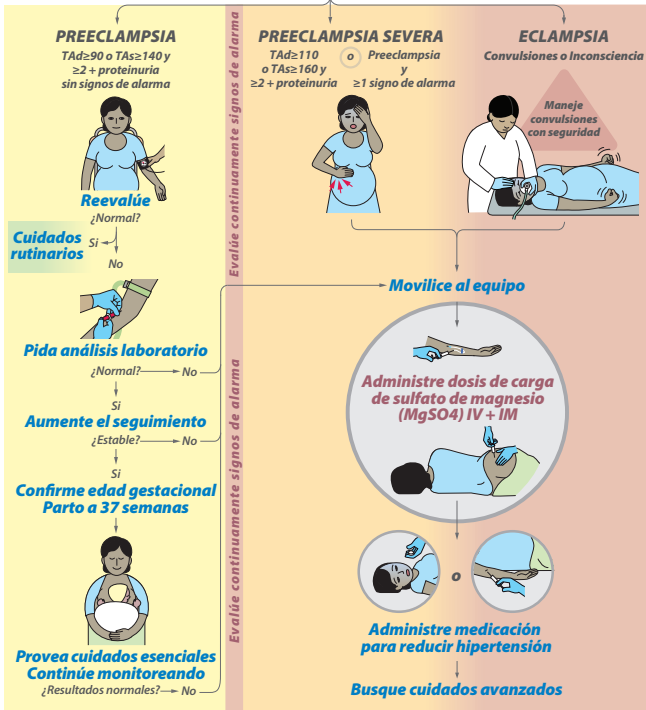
PREECLAMPSIA
TAd≥90 o TAs≥140 y ≥2 + proteinuria sin signos de alarma

PREECLAMPSIA SEVERA
TAd≥110 o TAs≥160 y ≥2 + proteinuria
o
Preeclampsia y ≥1 signo de alarma

ECLAMPSIA
Convulsiones o Inconsciencia

Maneje convulsiones con seguridad

Evalúe continuamente signos de alarma

Reevalúe
¿Normal?
Sí
Cuidados rutinarios
No

Movilice al equipo

Pida análisis laboratorio
¿Normal? No
Sí
Aumente el seguimiento
¿Estable? No
Sí
Confirme edad gestacional
Parto a 37 semanas

Administre dosis de carga de sulfato de magnesio (MgSO4) IV + IM

o

Administre medicación para reducir hipertensión

Provea cuidados esenciales
Continúe monitoreando
¿Resultados normales? No

Busque cuidados avanzados

Evalúe continuamente signos de alarma